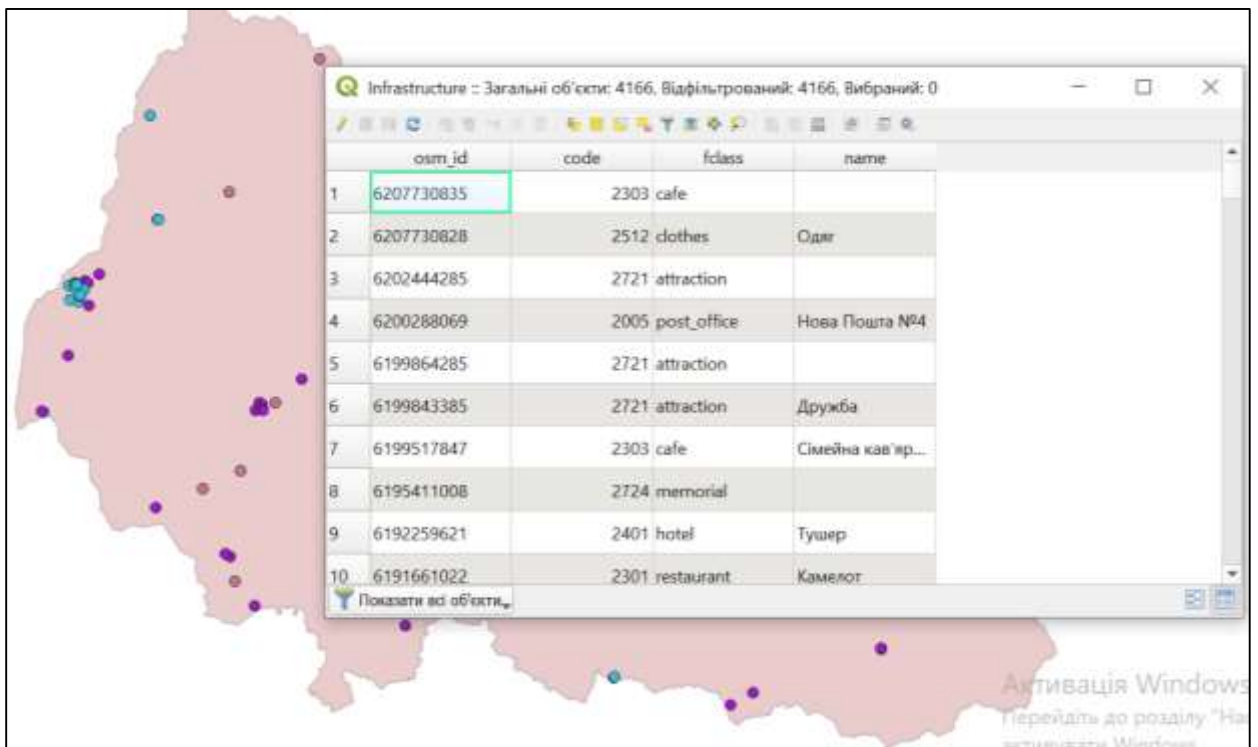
Infrastructure :: Загальні об'єкти: 4166, Відфільтрований: 4166, Вибраний: 0

| | osm_id | code | fclass | name |
|---|---|---|---|---|
| 1 | 6207730835 | 2303 | cafe | |
| 2 | 6207730828 | 2512 | clothes | Одяг |
| 3 | 6202444285 | 2721 | attraction | |
| 4 | 6200288069 | 2005 | post_office | Нова Пошта №4 |
| 5 | 6199864285 | 2721 | attraction | |
| 6 | 6199843385 | 2721 | attraction | Дружба |
| 7 | 6199517847 | 2303 | cafe | Сімейна кав'яр... |
| 8 | 6195411008 | 2724 | memorial | |
| 9 | 6192259621 | 2401 | hotel | Тушер |
| 10 | 6191661022 | 2301 | restaurant | Камелот |

Показати всі об'єкти

Активація Windows
Перейдіть до розділу "На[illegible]
активувати Windows